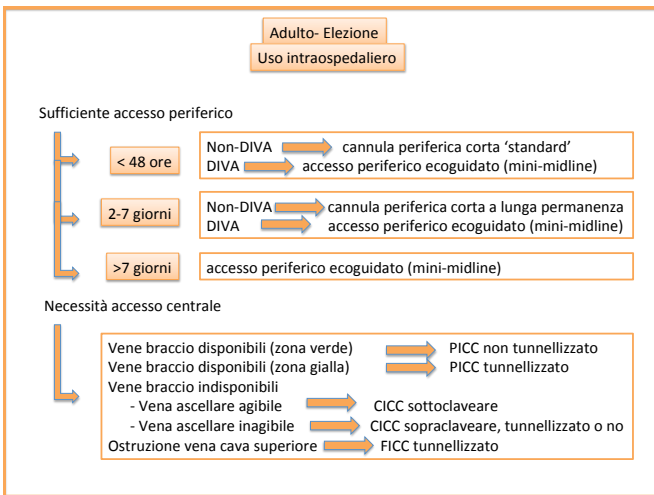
Adulto- Elezione

Uso intraospedaliero

Sufficiente accesso periferico

< 48 ore

Non-DIVA cannula periferica corta 'standard'
DIVA accesso periferico ecoguidato (mini-midline)

2-7 giorni

Non-DIVA cannula periferica corta a lunga permanenza
DIVA accesso periferico ecoguidato (mini-midline)

>7 giorni

accesso periferico ecoguidato (mini-midline)

Necessità accesso centrale

Vene braccio disponibili (zona verde) PICC non tunnellizzato
Vene braccio disponibili (zona gialla) PICC tunnellizzato
Vene braccio indisponibili
- Vena ascellare agibile CICC sottoclaveare
- Vena ascellare inagibile CICC sopraclaveare, tunnellizzato o no
Ostruzione vena cava superiore FICC tunnellizzato